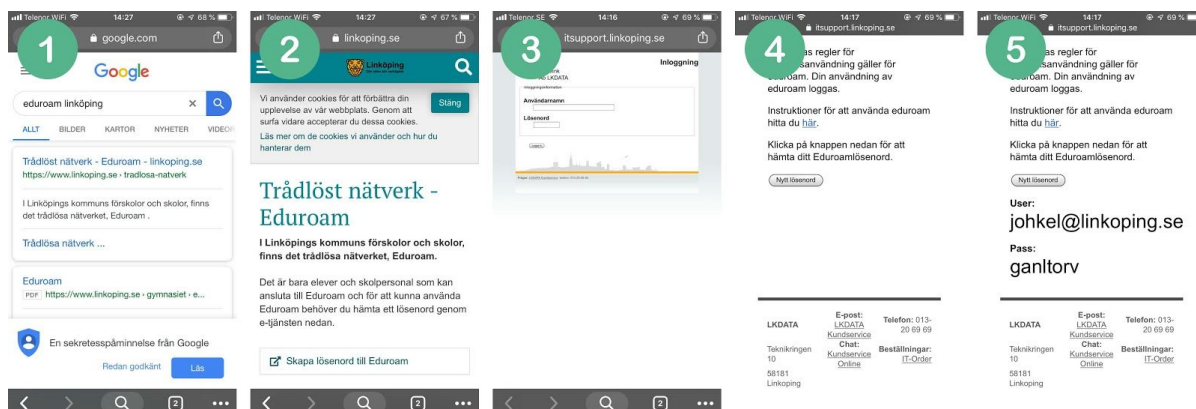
1

Telenor WiFi 14:27 68 %

google.com

Google

eduroam linköping

ALLT BILDER KARTOR NYHETER VIDEO

Trådlöst nätverk - Eduroam - linkoping.se
https://www.linkoping.se › tradlosa-natverk

I Linköpings kommuns förskolor och skolor, finns det trådlösa nätverket, Eduroam .

Trådlösa nätverk ...

Eduroam
PDF https://www.linkoping.se › gymnasiet › e...

En sekretesspåminnelse från Google

Redan godkänt Läs

2

2

Telenor WiFi 14:27 67 %

linkoping.se

Linköping

Vi använder cookies för att förbättra din upplevelse av vår webbplats. Genom att surfa vidare accepterar du dessa cookies.

Stäng

Läs mer om de cookies vi använder och hur du hanterar dem

Trådlöst nätverk - Eduroam

I Linköpings kommuns förskolor och skolor, finns det trådlösa nätverket, Eduroam.

Det är bara elever och skolpersonal som kan ansluta till Eduroam och för att kunna använda Eduroam behöver du hämta ett lösenord genom e-tjänsten nedan.

Skapa lösenord till Eduroam

2

3

Telenor SE 14:16 69 %

itsupport.linkoping.se

LKDATA

Inloggning

Användarnamn

Lösenord

2

4

Telenor WiFi 14:17 69 %

itsupport.linkoping.se

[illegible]as regler för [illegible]sanvändning gäller för eduroam. Din användning av eduroam loggas.

Instruktioner för att använda eduroam hitta du här.

Klicka på knappen nedan för att hämta ditt Eduroamlösenord.

Nytt lösenord

LKDATA
Teknikringen 10
58181 Linkoping

E-post: LKDATA Kundservice
Chat: Kundservice Online

Telefon: 013-20 69 69
Beställningar: IT-Order

5

Telenor WiFi 14:17 69 %

itsupport.linkoping.se

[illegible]as regler för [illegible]sanvändning gäller för eduroam. Din användning av eduroam loggas.

Instruktioner för att använda eduroam hitta du här.

Klicka på knappen nedan för att hämta ditt Eduroamlösenord.

Nytt lösenord

User:
johkel@linkoping.se

Pass:
ganltorv

LKDATA
Teknikringen 10
58181 Linkoping

E-post: LKDATA Kundservice
Chat: Kundservice Online

Telefon: 013-20 69 69
Beställningar: IT-Order